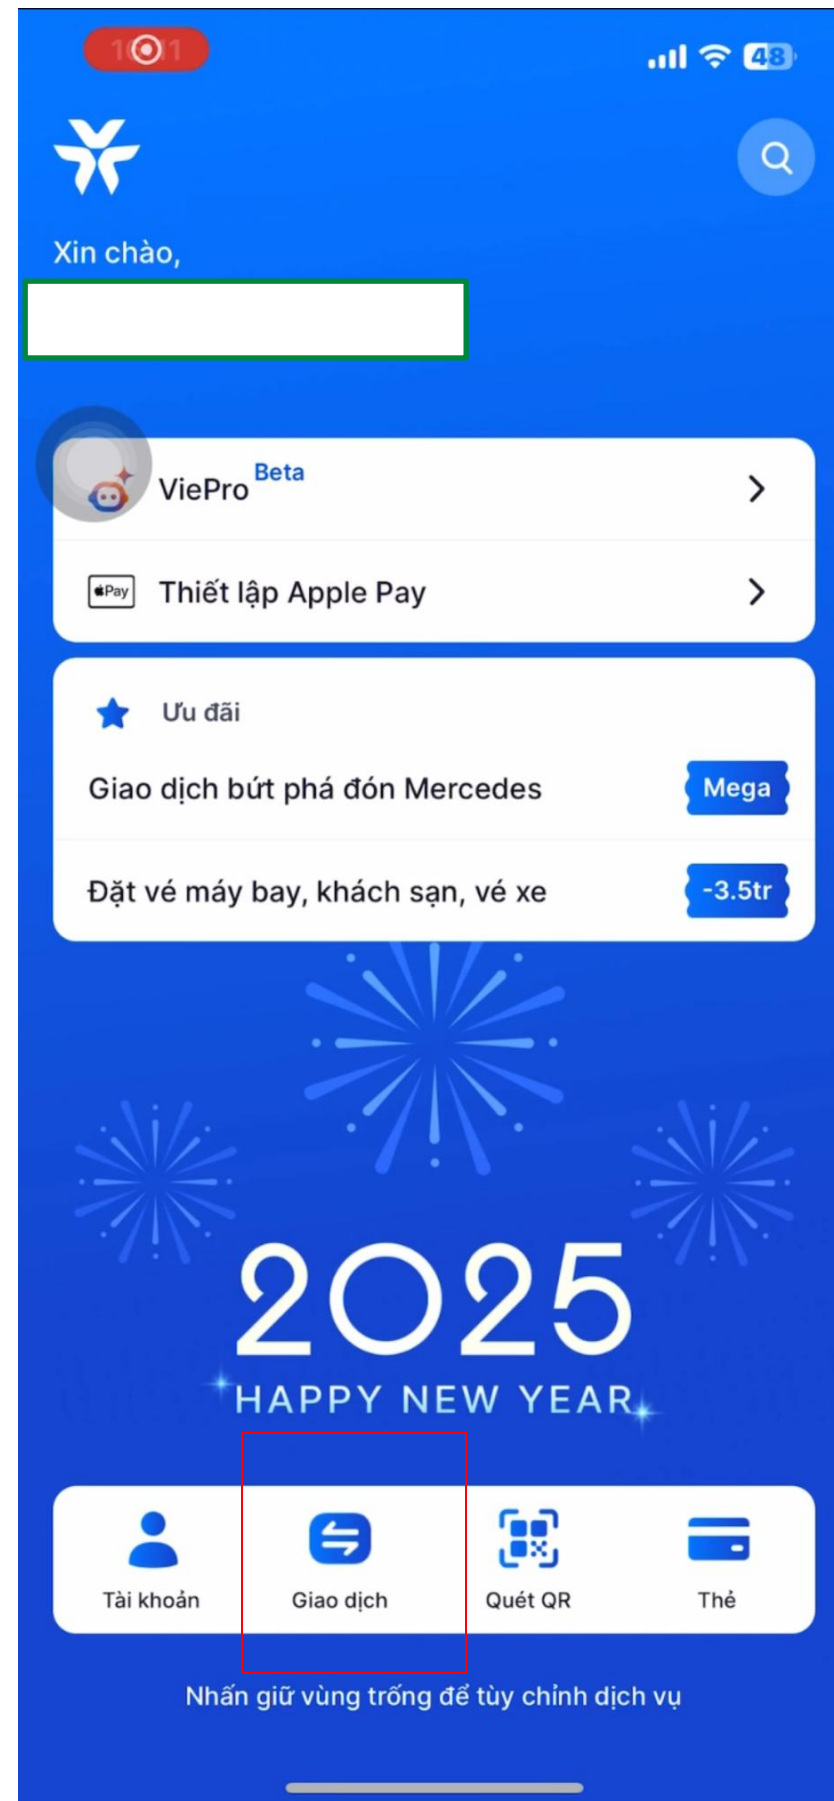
1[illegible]1

48

Xin chào,

ViePro Beta

Pay Thiết lập Apple Pay

Ưu đãi

Giao dịch bứt phá đón Mercedes Mega

Đặt vé máy bay, khách sạn, vé xe -3.5tr

2025

HAPPY NEW YEAR

Tài khoản

Giao dịch

Quét QR

Thẻ

Nhấn giữ vùng trống để tùy chỉnh dịch vụ